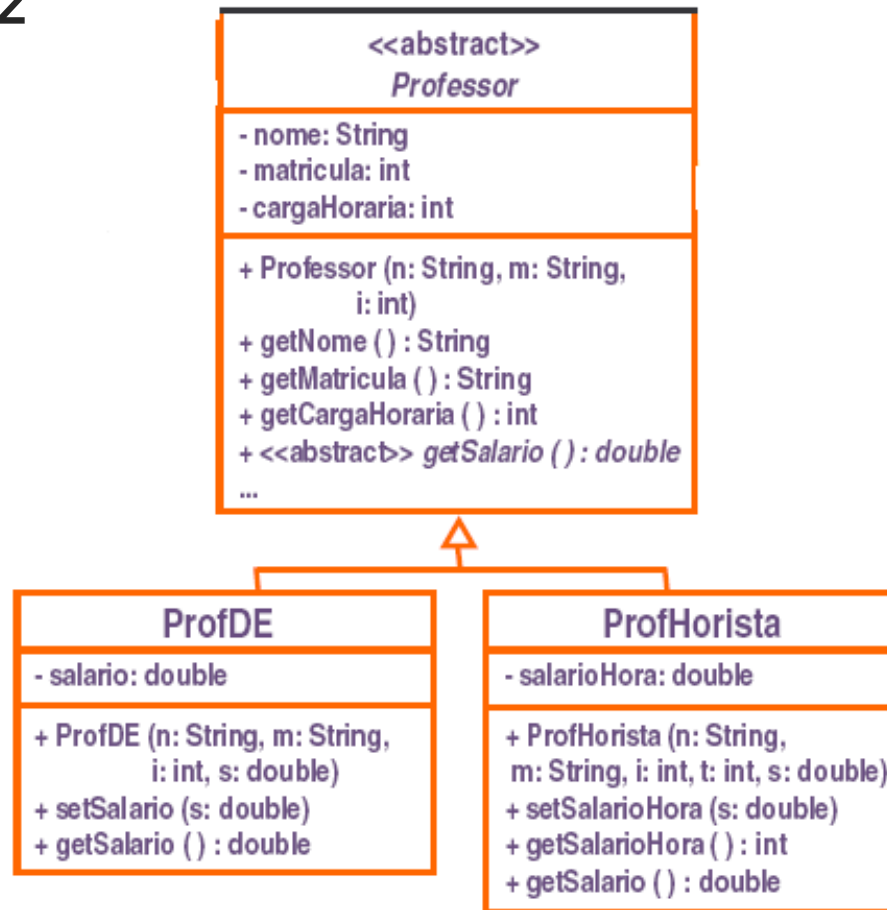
2

<<abstract>>
*Professor*

- nome: String
- matricula: int
- cargaHoraria: int

+ Professor (n: String, m: String, i: int)
+ getNome ( ) : String
+ getMatricula ( ) : String
+ getCargaHoraria ( ) : int
+ <<abstract>> *getSalario ( ) : double*
...

ProfDE

- salario: double

+ ProfDE (n: String, m: String, i: int, s: double)
+ setSalario (s: double)
+ getSalario ( ) : double

ProfHorista

- salarioHora: double

+ ProfHorista (n: String, m: String, i: int, t: int, s: double)
+ setSalarioHora (s: double)
+ getSalarioHora ( ) : int
+ getSalario ( ) : double